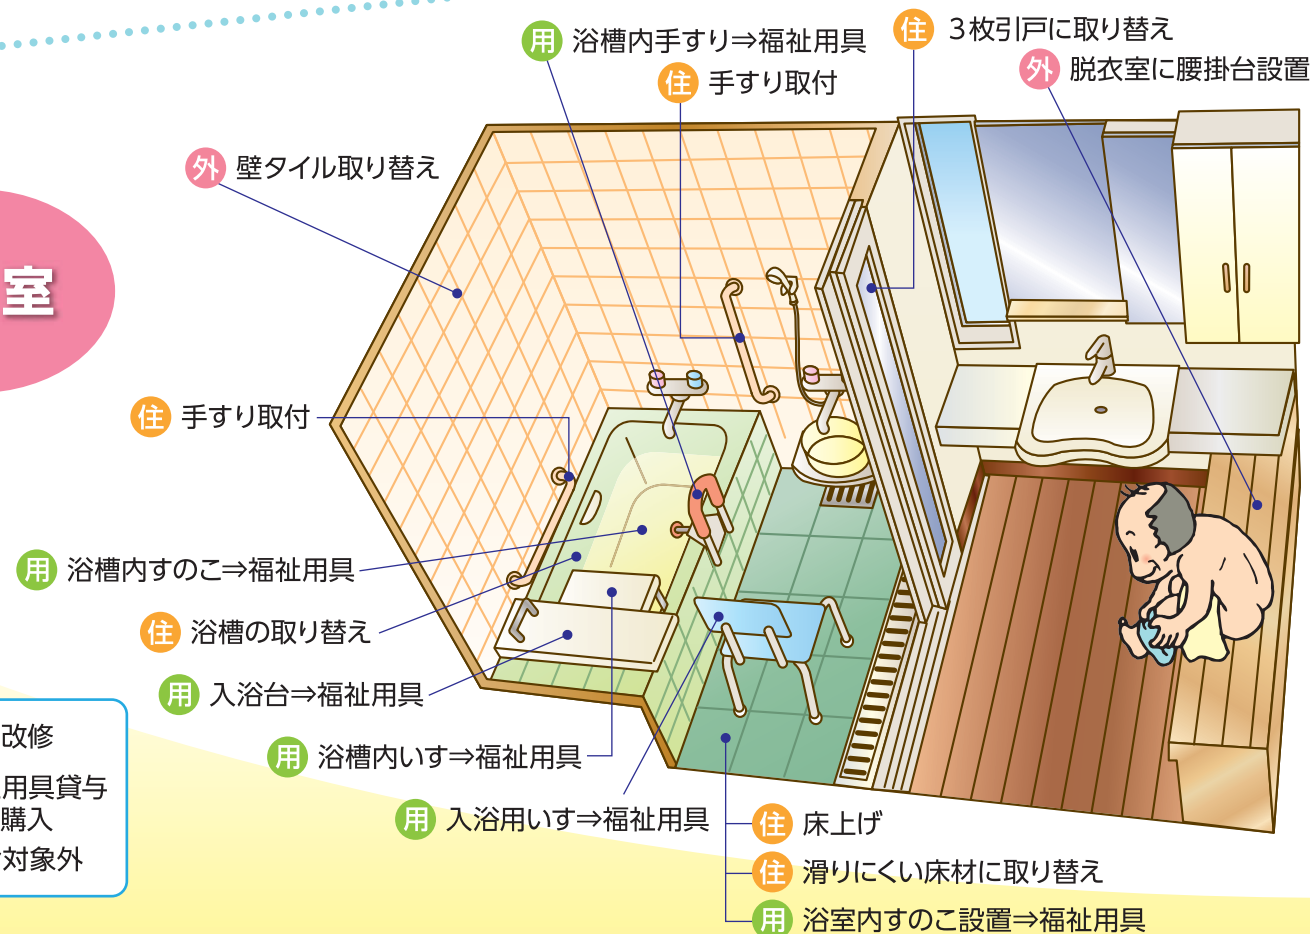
室

用 浴槽内手すり⇒福祉用具

住 手すり取付

住 3枚引戸に取り替え

外 脱衣室に腰掛台設置

外 壁タイル取り替え

住 手すり取付

用 浴槽内すのこ⇒福祉用具

住 浴槽の取り替え

用 入浴台⇒福祉用具

用 浴槽内いす⇒福祉用具

用 入浴用いす⇒福祉用具

住 床上げ

住 滑りにくい床材に取り替え

用 浴室内すのこ設置⇒福祉用具

改修
用具貸与
購入
対象外